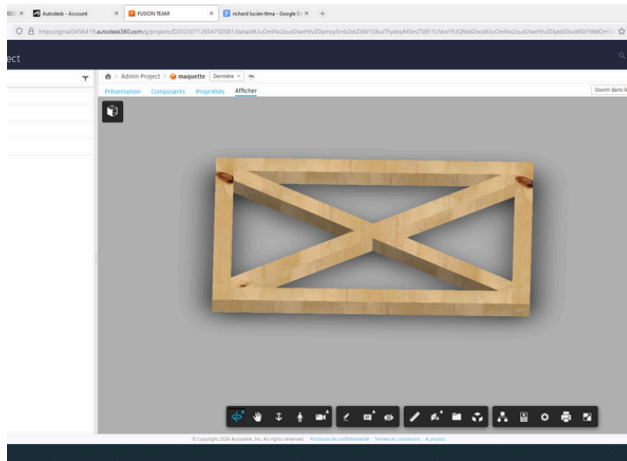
Autodesk - Account
FUSION TEAM
richard lucien tima - Google D
https://gmail345641.autodesk360.com/g/projects/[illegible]
ect
Admin Project > maquette Dernière
Présentation Composants Propriétés Afficher
Ouvrir dans l
© Copyright 2024 Autodesk, Inc. All rights reserved. Politique de confidentialité Termes et conditions A propos